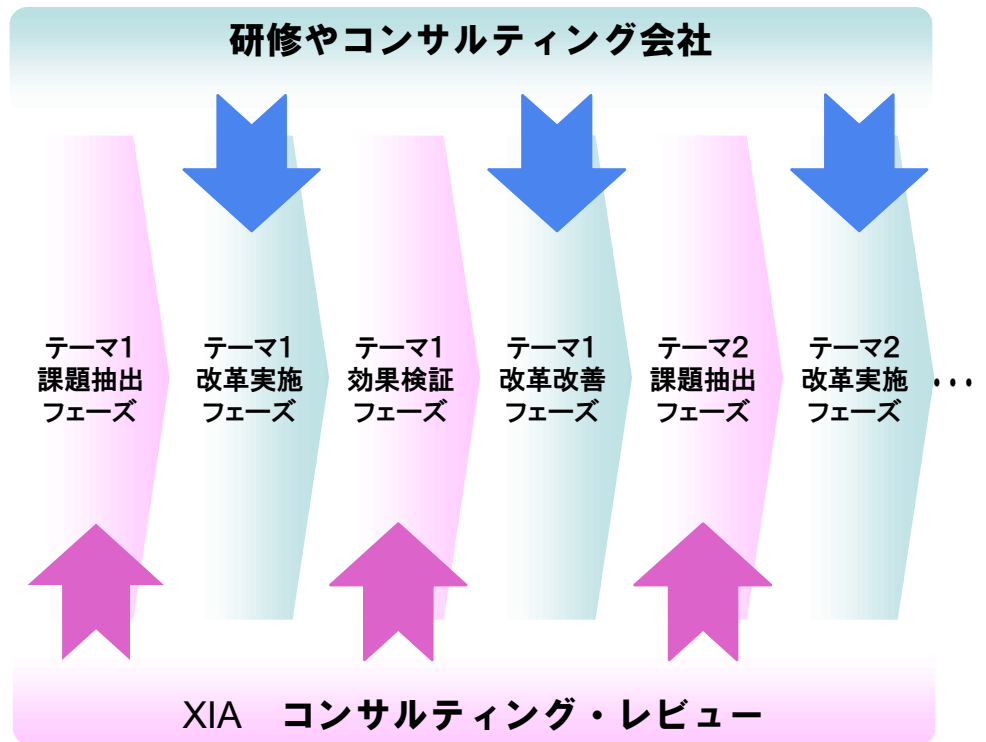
研修やコンサルティング会社

テーマ1
課題抽出
フェーズ

テーマ1
改革実施
フェーズ

テーマ1
効果検証
フェーズ

テーマ1
改革改善
フェーズ

テーマ2
課題抽出
フェーズ

テーマ2
改革実施
フェーズ

・・・

XIA　コンサルティング・レビュー